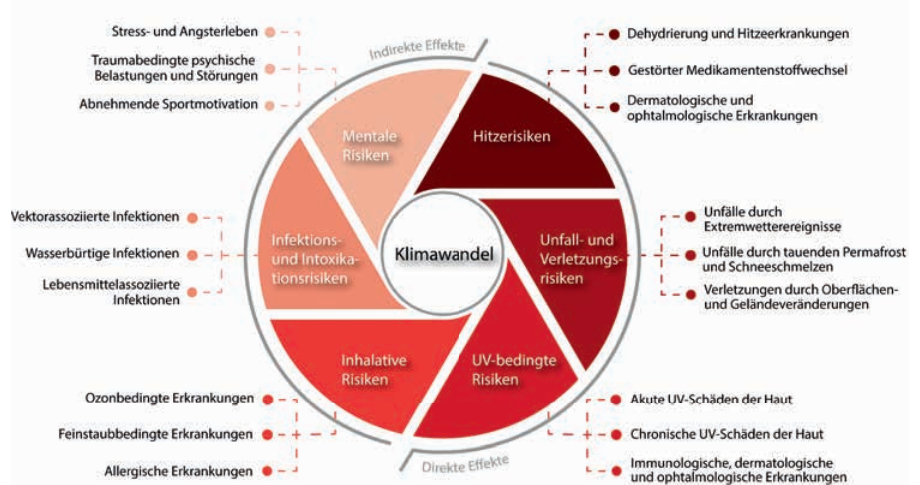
Stress- und Angsterleben

Traumabedingte psychische Belastungen und Störungen

Abnehmende Sportmotivation

Indirekte Effekte

Dehydrierung und Hitzeerkrankungen

Gestörter Medikamentenstoffwechsel

Dermatologische und ophtalmologische Erkrankungen

Mentale Risiken

Hitzerisiken

Vektorassoziierte Infektionen

Wasserbürtige Infektionen

Lebensmittelassoziierte Infektionen

Infektions- und Intoxikationsrisiken

Klimawandel

Unfall- und Verletzungsrisiken

Unfälle durch Extremwetterereignisse

Unfälle durch tauenden Permafrost und Schneeschmelzen

Verletzungen durch Oberflächen- und Geländeveränderungen

Inhalative Risiken

UV-bedingte Risiken

Ozonbedingte Erkrankungen

Feinstaubbedingte Erkrankungen

Allergische Erkrankungen

Direkte Effekte

Akute UV-Schäden der Haut

Chronische UV-Schäden der Haut

Immunologische, dermatologische und ophtalmologische Erkrankungen